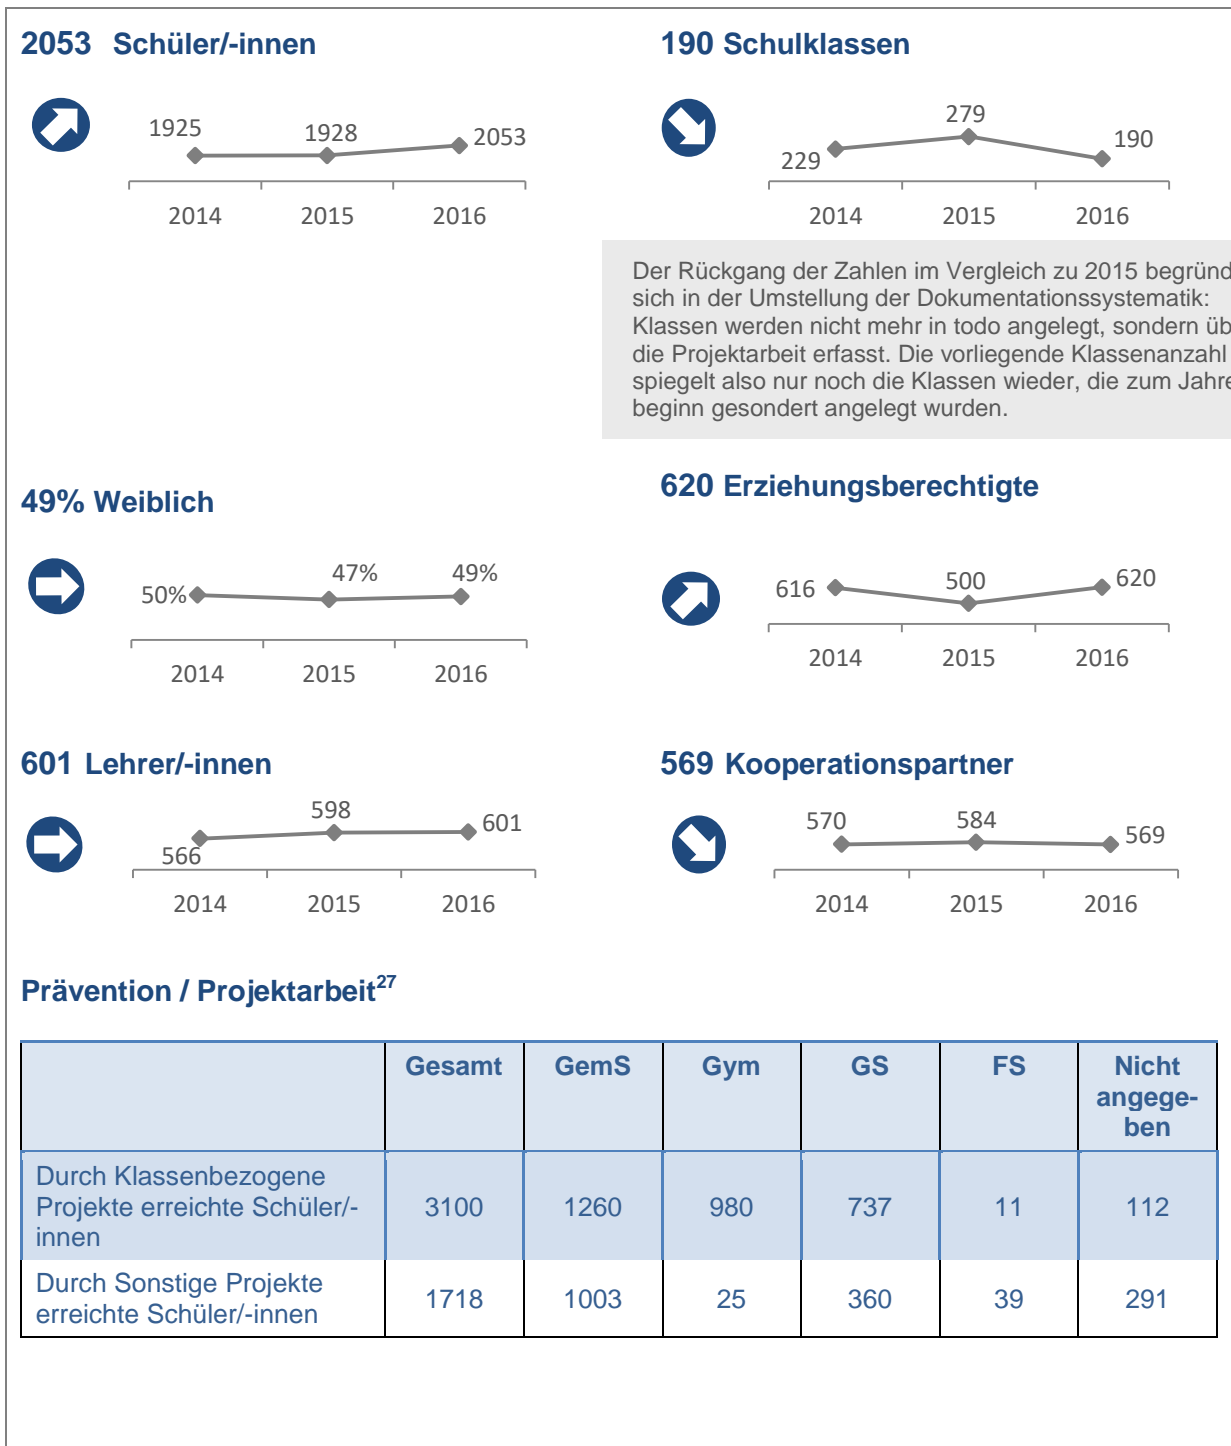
2053 Schüler/-innen

1925 1928 2053

2014 2015 2016

190 Schulklassen

229 279 190

2014 2015 2016

Der Rückgang der Zahlen im Vergleich zu 2015 begründ sich in der Umstellung der Dokumentationssystematik: Klassen werden nicht mehr in todo angelegt, sondern üb die Projektarbeit erfasst. Die vorliegende Klassenanzahl spiegelt also nur noch die Klassen wieder, die zum Jahre beginn gesondert angelegt wurden.

49% Weiblich

50% 47% 49%

2014 2015 2016

620 Erziehungsberechtigte

616 500 620

2014 2015 2016

601 Lehrer/-innen

566 598 601

2014 2015 2016

569 Kooperationspartner

570 584 569

2014 2015 2016

Prävention / Projektarbeit$^{27}$

| | Gesamt | GemS | Gym | GS | FS | Nicht angegeben |
|---|---|---|---|---|---|---|
| Durch Klassenbezogene Projekte erreichte Schüler/-innen | 3100 | 1260 | 980 | 737 | 11 | 112 |
| Durch Sonstige Projekte erreichte Schüler/-innen | 1718 | 1003 | 25 | 360 | 39 | 291 |